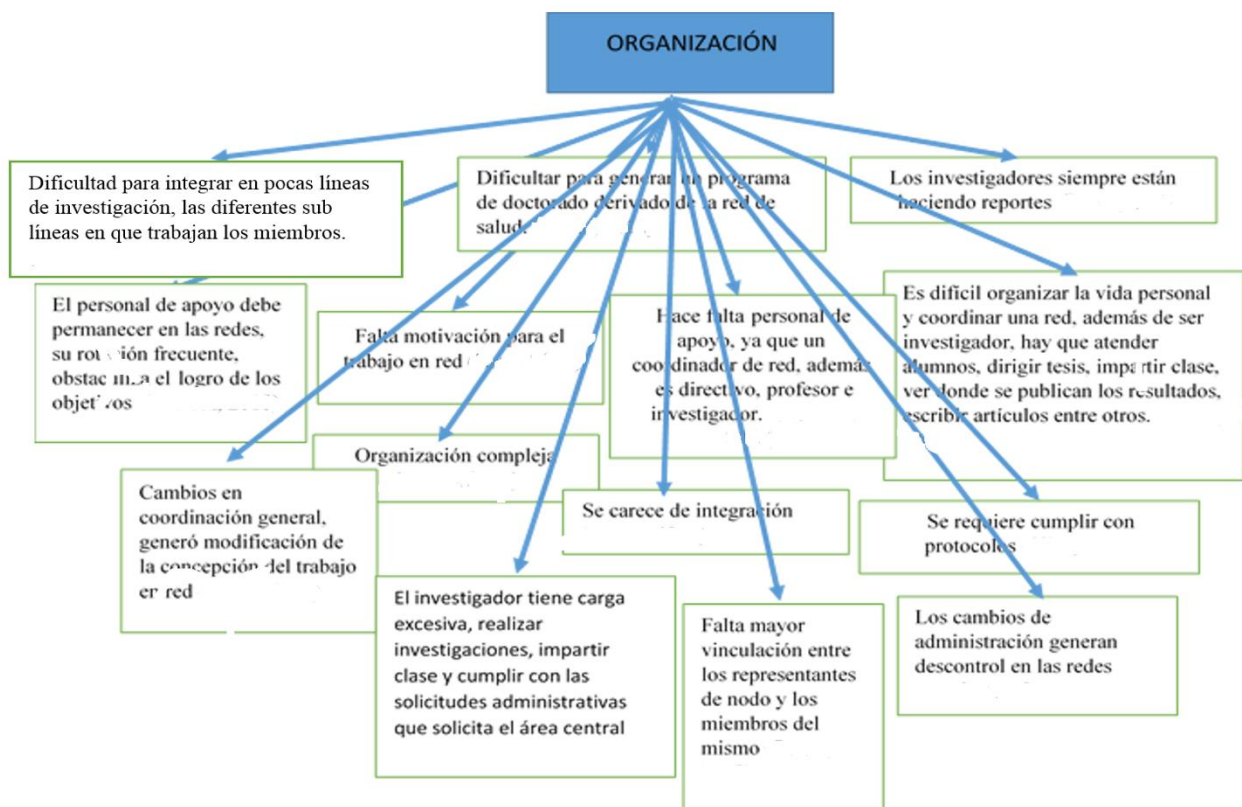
ORGANIZACIÓN

Dificultad para integrar en pocas líneas de investigación, las diferentes sub líneas en que trabajan los miembros.

Dificultar para generar un programa de doctorado derivado de la red de salud.

Los investigadores siempre están haciendo reportes

El personal de apoyo debe permanecer en las redes, su rotación frecuente, obstaculiza el logro de los objetivos

Falta motivación para el trabajo en red

Hace falta personal de apoyo, ya que un coordinador de red, además es directivo, profesor e investigador.

Es difícil organizar la vida personal y coordinar una red, además de ser investigador, hay que atender alumnos, dirigir tesis, impartir clase, ver donde se publican los resultados, escribir artículos entre otros.

Organización compleja

Cambios en coordinación general, generó modificación de la concepción del trabajo en red

Se carece de integración

Se requiere cumplir con protocolos

El investigador tiene carga excesiva, realizar investigaciones, impartir clase y cumplir con las solicitudes administrativas que solicita el área central

Falta mayor vinculación entre los representantes de nodo y los miembros del mismo

Los cambios de administración generan descontrol en las redes